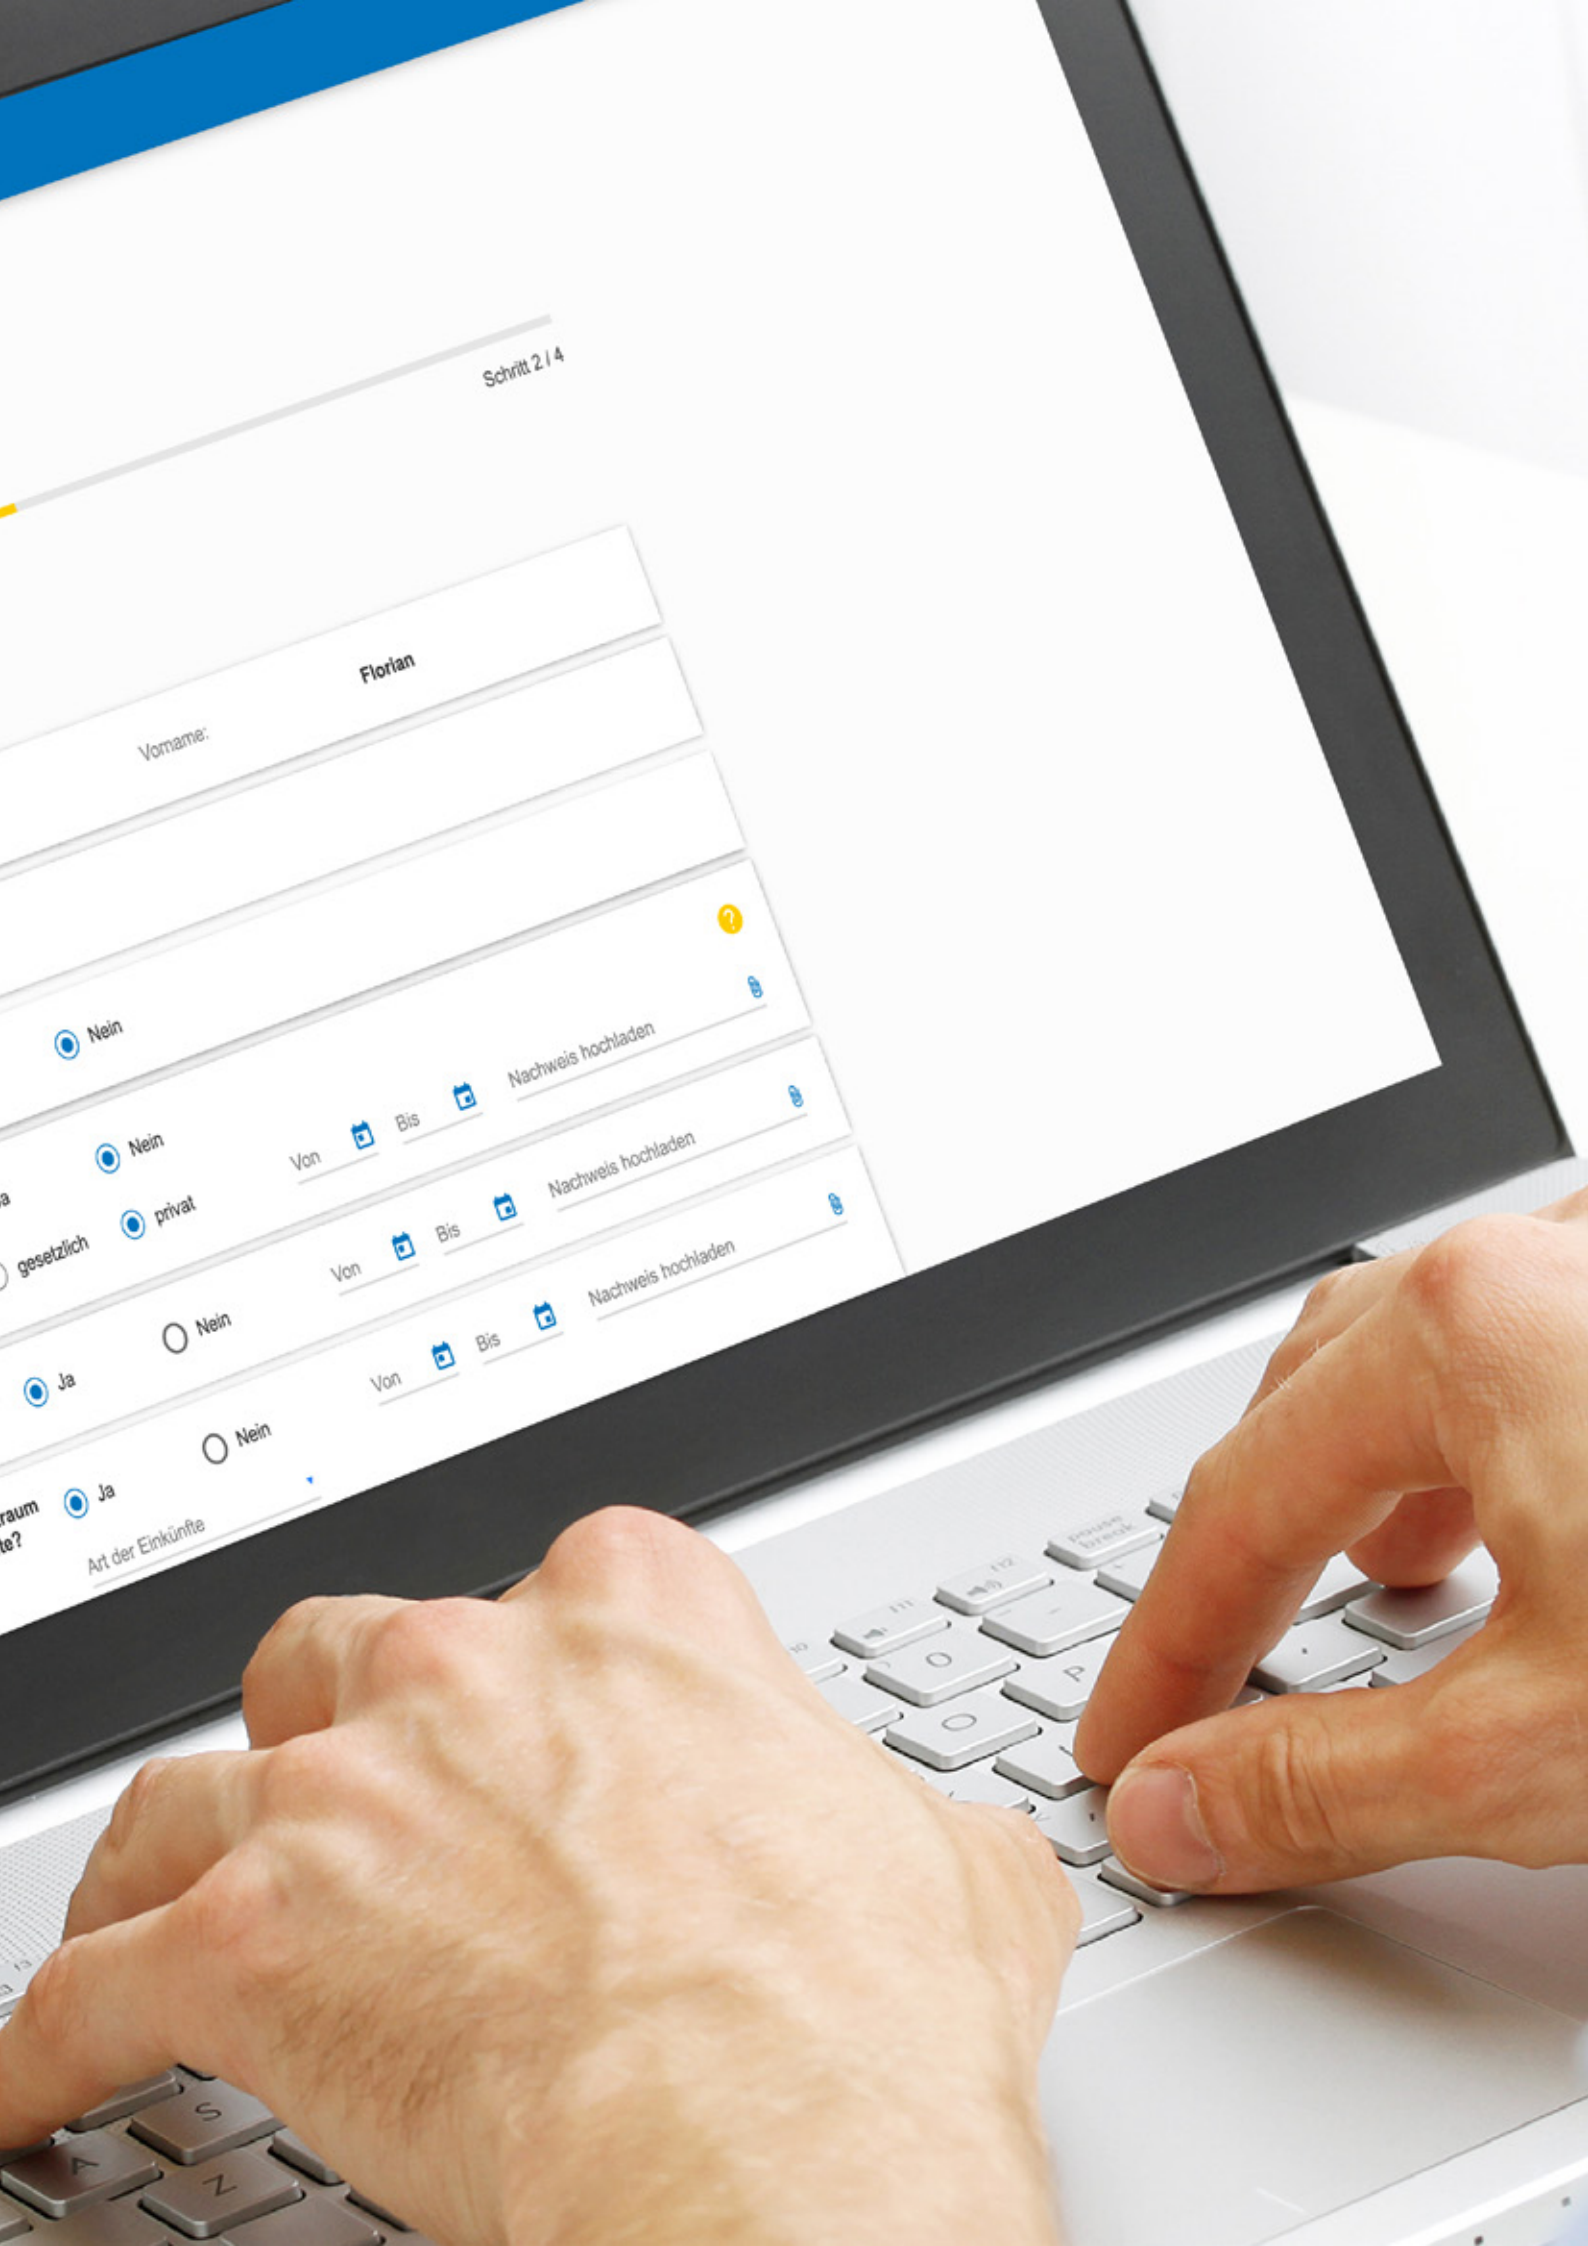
Schritt 2 / 4

Vorname: Florian

Nein

Nachweis hochladen

a Nein Von Bis

Nachweis hochladen

gesetzlich privat Von Bis

Nachweis hochladen

Ja Nein Von Bis

raum Ja Nein
te?

Art der Einkünfte

pause break

F11 F12

O P